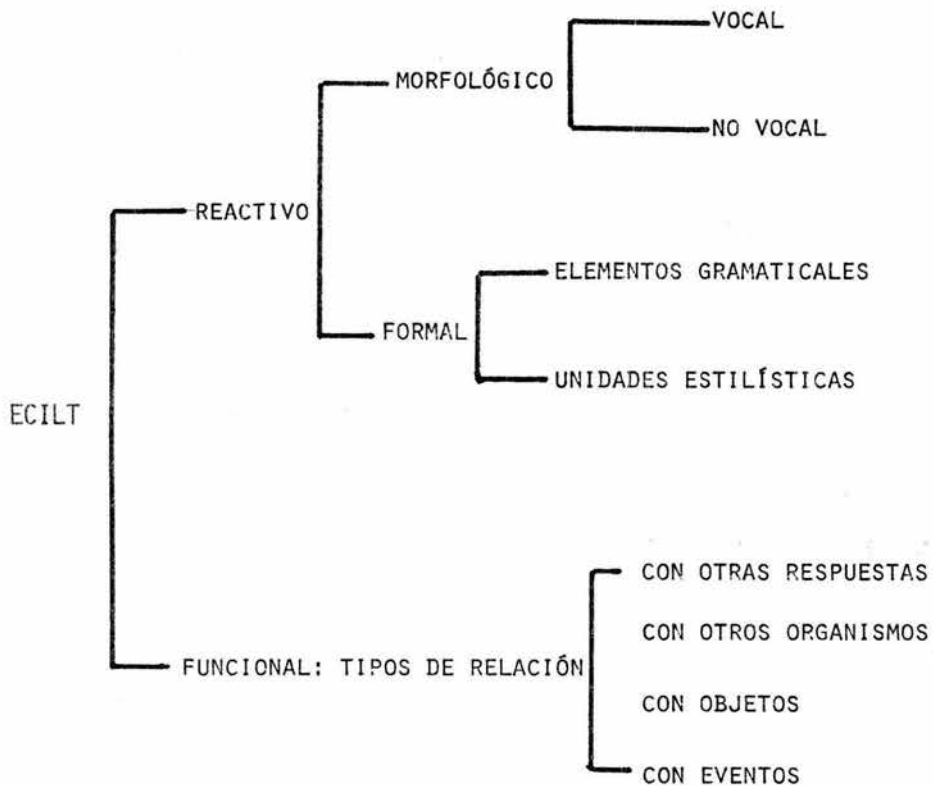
ECILT

REACTIVO

MORFOLÓGICO

VOCAL

NO VOCAL

FORMAL

ELEMENTOS GRAMATICALES

UNIDADES ESTILÍSTICAS

FUNCIONAL: TIPOS DE RELACIÓN

CON OTRAS RESPUESTAS

CON OTROS ORGANISMOS

CON OBJETOS

CON EVENTOS